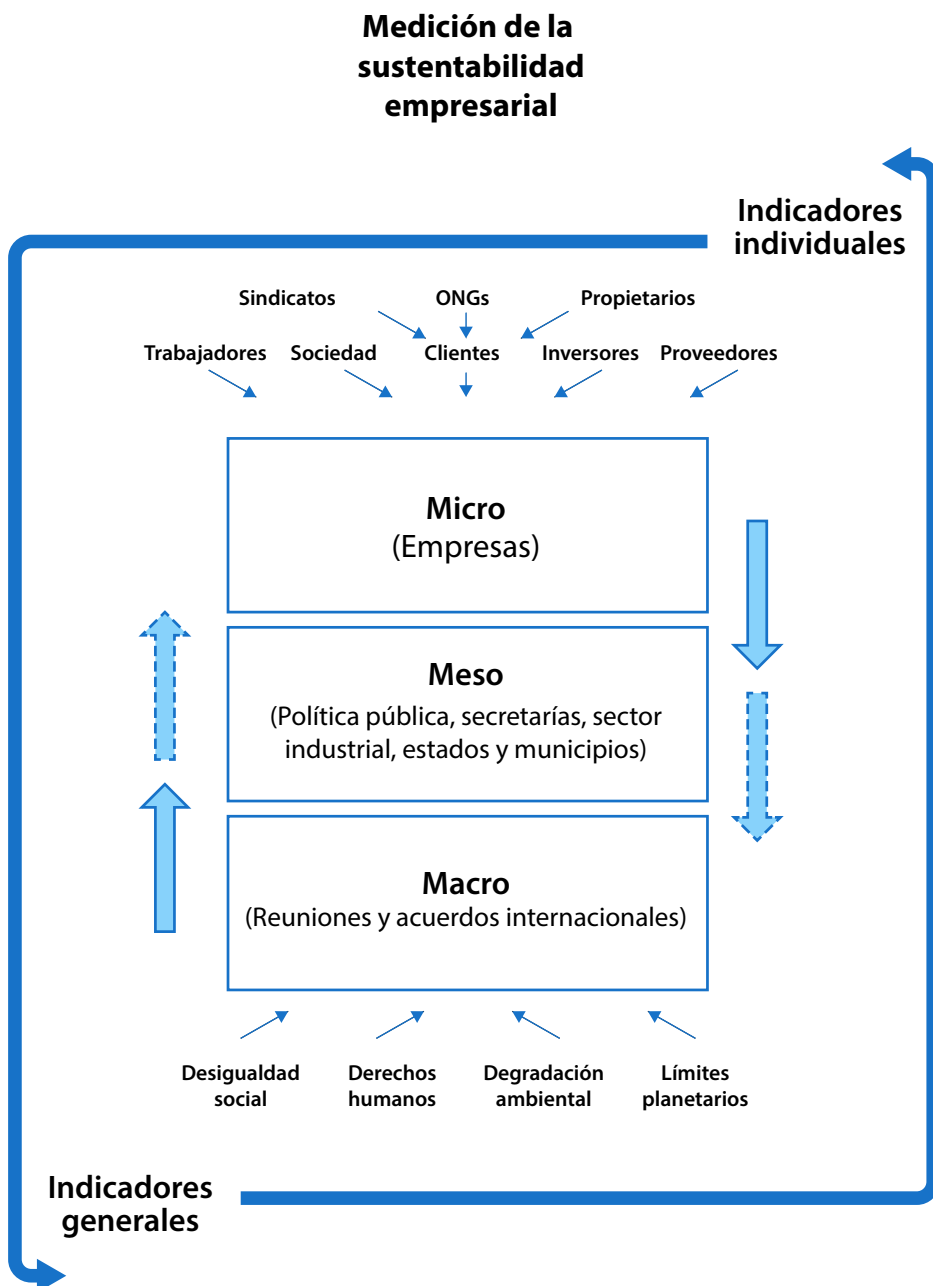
Medición de la sustentabilidad empresarial

Indicadores individuales

Sindicatos ONGs Propietarios

Trabajadores Sociedad Clientes Inversores Proveedores

Micro
(Empresas)

Meso
(Política pública, secretarías, sector industrial, estados y municipios)

Macro
(Reuniones y acuerdos internacionales)

Desigualdad social

Derechos humanos

Degradación ambiental

Límites planetarios

Indicadores generales